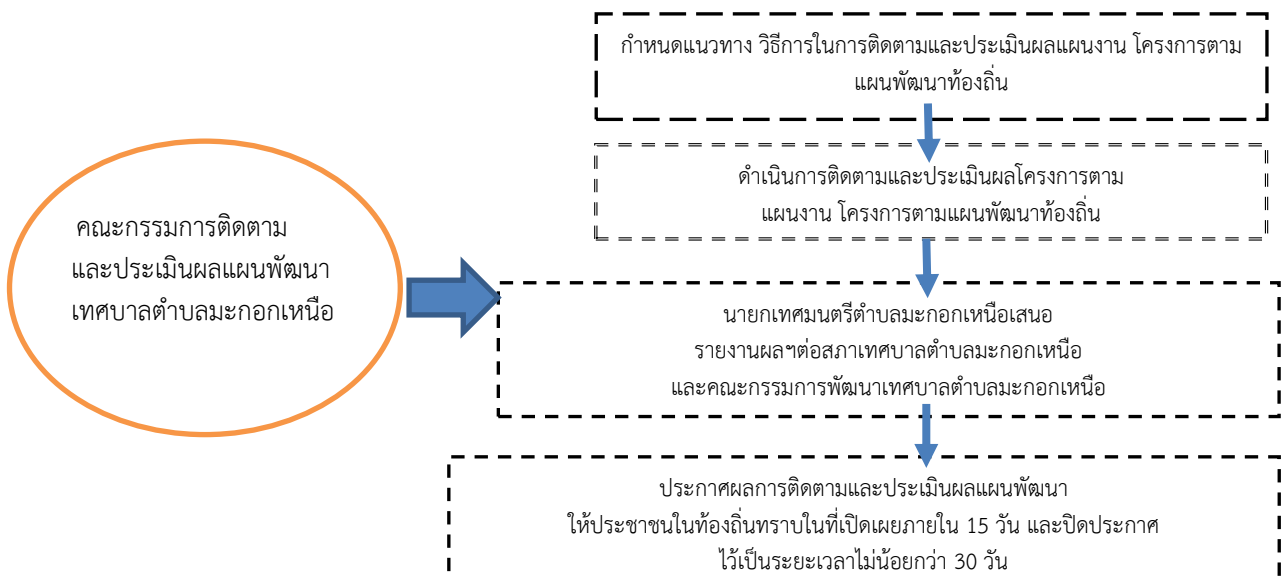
คณะกรรมการติดตาม
และประเมินผลแผนพัฒนา
เทศบาลตำบลมะกอกเหนือ

กำหนดแนวทาง วิธีการในการติดตามและประเมินผลแผนงาน โครงการตาม แผนพัฒนาท้องถิ่น

ดำเนินการติดตามและประเมินผลโครงการตาม
แผนงาน โครงการตามแผนพัฒนาท้องถิ่น

นายกเทศมนตรีตำบลมะกอกเหนือเสนอ
รายงานผลฯต่อสภาเทศบาลตำบลมะกอกเหนือ
และคณะกรรมการพัฒนาเทศบาลตำบลมะกอกเหนือ

ประกาศผลการติดตามและประเมินผลแผนพัฒนา
ให้ประชาชนในท้องถิ่นทราบในที่เปิดเผยภายใน 15 วัน และปิดประกาศ
ไว้เป็นระยะเวลาไม่น้อยกว่า 30 วัน